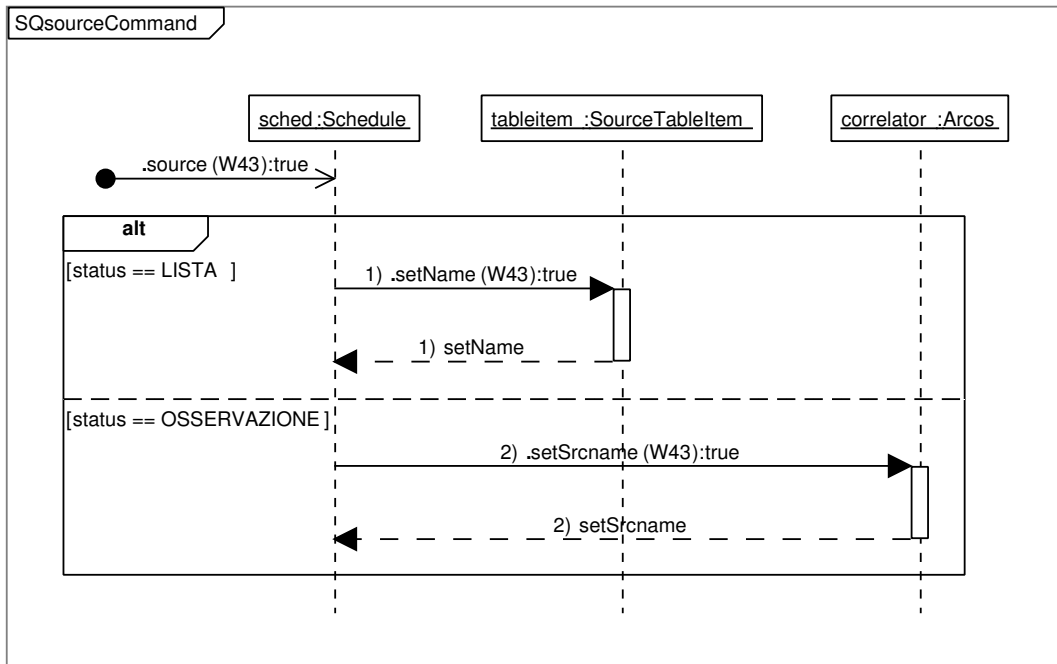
SQsourceCommand

sched :Schedule

tableitem :SourceTableItem

correlator :Arcos

.source (W43):true

alt

[status == LISTA ]

1) .setName (W43):true

1) setName

[status == OSSERVAZIONE ]

2) .setSrcname (W43):true

2) setSrcname